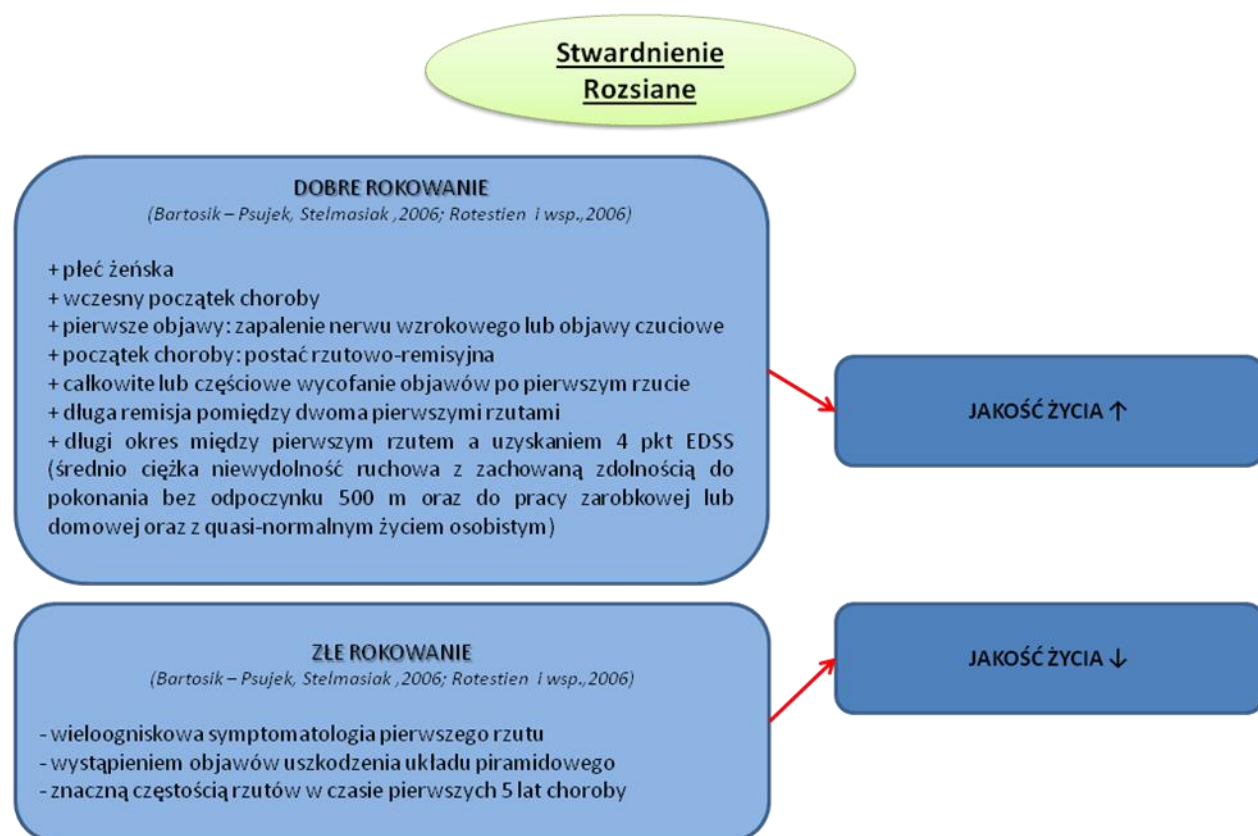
Stwardnienie Rozsiane

DOBRE ROKOWANIE
(Bartosik – Psujek, Stelmasiak ,2006; Rotestien i wsp.,2006)

+ płeć żeńska
+ wczesny początek choroby
+ pierwsze objawy: zapalenie nerwu wzrokowego lub objawy czuciowe
+ początek choroby: postać rzutowo-remisyjna
+ całkowite lub częściowe wycofanie objawów po pierwszym rzucie
+ długa remisja pomiędzy dwoma pierwszymi rzutami
+ długi okres między pierwszym rzutem a uzyskaniem 4 pkt EDSS (średnio ciężka niewydolność ruchowa z zachowaną zdolnością do pokonania bez odpoczynku 500 m oraz do pracy zarobkowej lub domowej oraz z quasi-normalnym życiem osobistym)

JAKOŚĆ ŻYCIA ↑

ZŁE ROKOWANIE
(Bartosik – Psujek, Stelmasiak ,2006; Rotestien i wsp.,2006)

- wieloogniskowa symptomatologia pierwszego rzutu
- wystąpieniem objawów uszkodzenia układu piramidowego
- znaczną częstością rzutów w czasie pierwszych 5 lat choroby

JAKOŚĆ ŻYCIA ↓